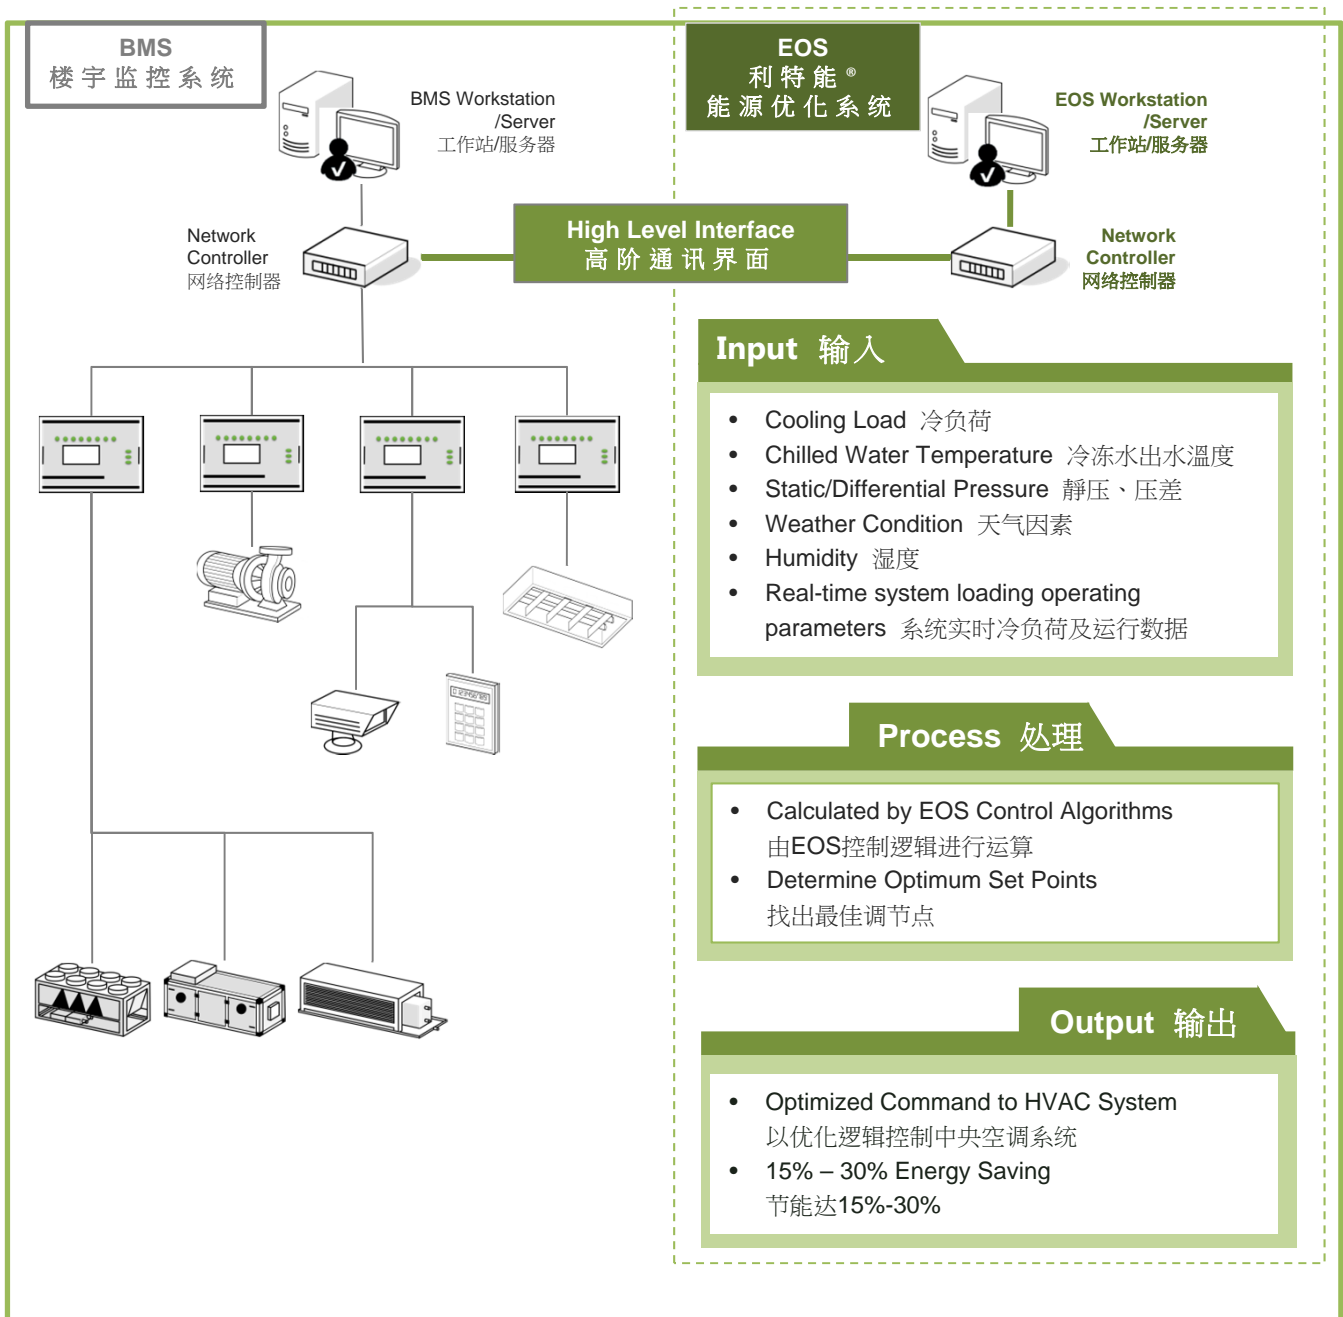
BMS
楼宇监控系统

BMS Workstation /Server
工作站/服务器

EOS
利特能®
能源优化系统

EOS Workstation /Server
工作站/服务器

Network Controller
网络控制器

High Level Interface
高阶通讯界面

Network Controller
网络控制器

Input 输入

• Cooling Load 冷负荷
• Chilled Water Temperature 冷冻水出水温度
• Static/Differential Pressure 静压、压差
• Weather Condition 天气因素
• Humidity 湿度
• Real-time system loading operating parameters 系统实时冷负荷及运行数据

Process 处理

• Calculated by EOS Control Algorithms 由EOS控制逻辑进行运算
• Determine Optimum Set Points 找出最佳调节点

Output 输出

• Optimized Command to HVAC System 以优化逻辑控制中央空调系统
• 15% – 30% Energy Saving 节能达15%-30%